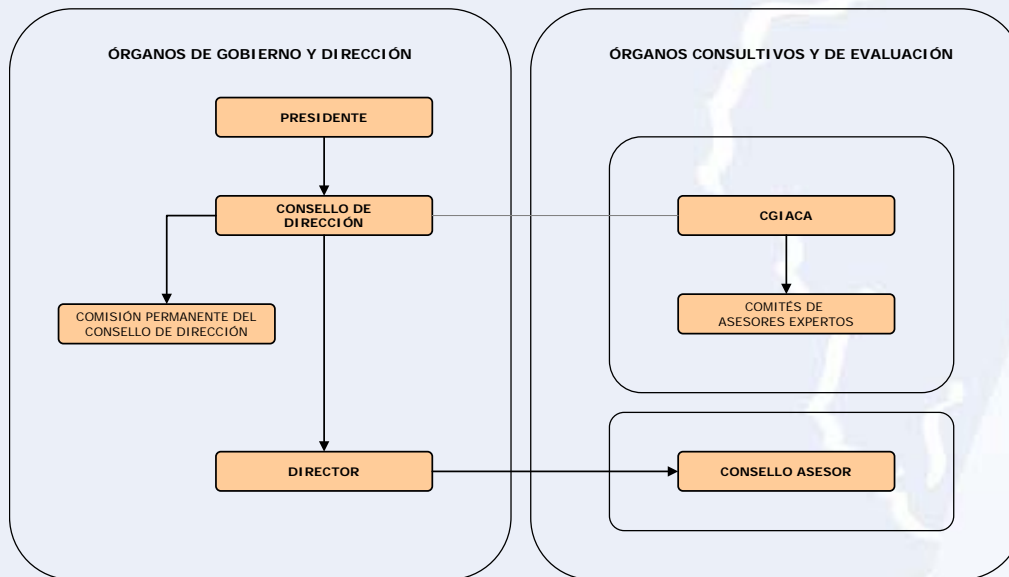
ÓRGANOS DE GOBIERNO Y DIRECCIÓN

PRESIDENTE

CONSELLO DE DIRECCIÓN

COMISIÓN PERMANENTE DEL CONSELLO DE DIRECCIÓN

DIRECTOR

ÓRGANOS CONSULTIVOS Y DE EVALUACIÓN

CGIACA

COMITÉS DE ASESORES EXPERTOS

CONSELLO ASESOR